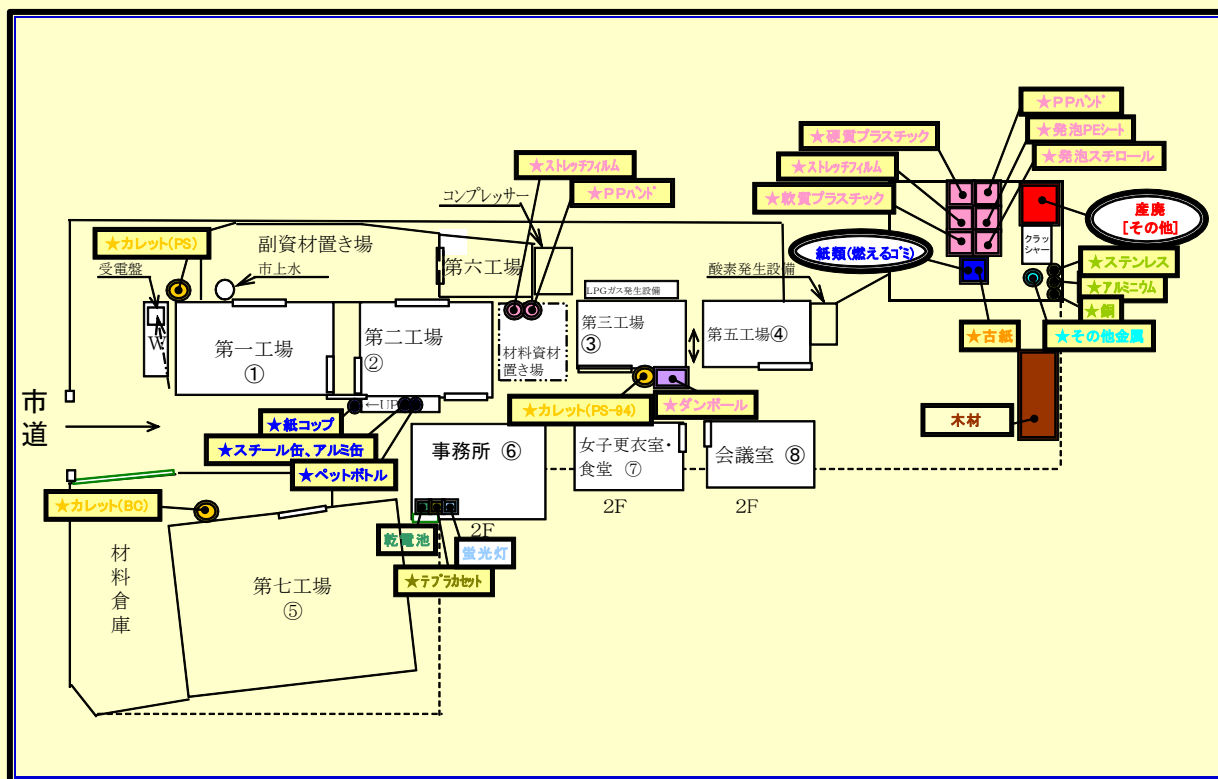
★PPバンド
★発泡PEシート
★硬質プラスチック
★発泡スチロール
★ストレッチフィルム
★ストレッチフィルム
★PPバンド
コンプレッサー
★軟質プラスチック
産廃
[その他]
クラッシャー
紙類(燃えるゴミ)
★カレット(PS)
副資材置き場
第六工場
酸素発生設備
★ステンレス
受電盤
市上水
LPGガス発生設備
★アルミニウム
★銅
W
第一工場
①
第二工場
②
材料資材置き場
第三工場
③
第五工場④
★古紙
★その他金属
市道
←UP
★カレット(PS-94)
★ダンボール
木材
★紙コップ
★スチール缶、アルミ缶
★ペットボトル
事務所 ⑥
女子更衣室・食堂 ⑦
会議室 ⑧
2F
2F
★カレット(BC)
2F
乾電池
蛍光灯
★テープカセット
材料倉庫
第七工場
⑤